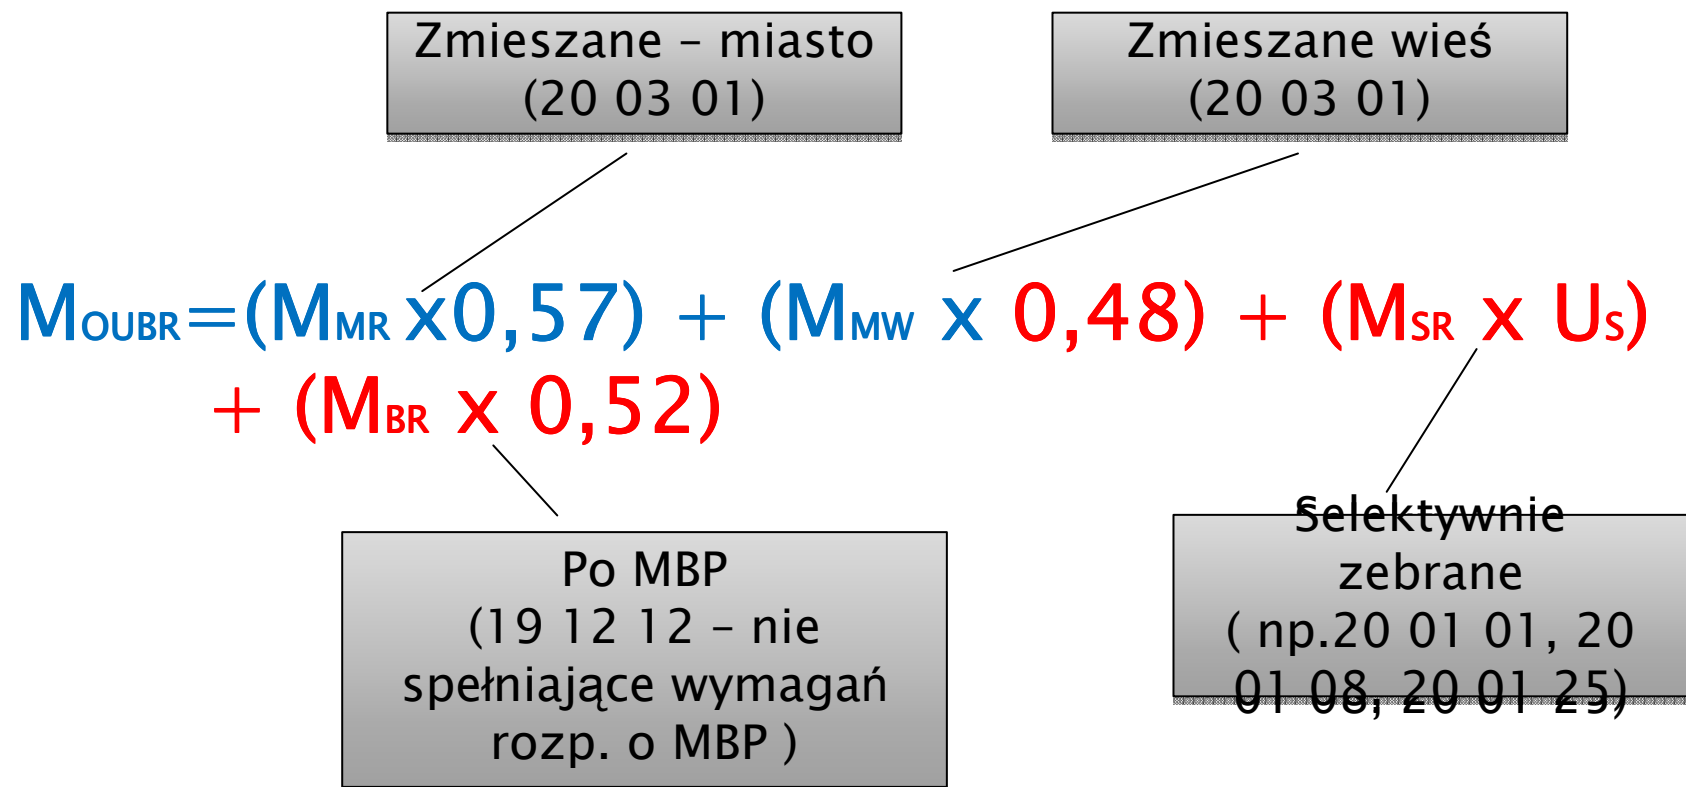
Zmieszane – miasto (20 03 01)

Zmieszane wieś (20 03 01)

$M_{OUBR}=(M_{MR}\ x0,57) + (M_{MW}\ x\ 0,48) + (M_{SR}\ x\ U_{S}) + (M_{BR}\ x\ 0,52)$

Po MBP (19 12 12 – nie spełniające wymagań rozp. o MBP )

Selektywnie zebrane ( np.20 01 01, 20 01 08, 20 01 25)